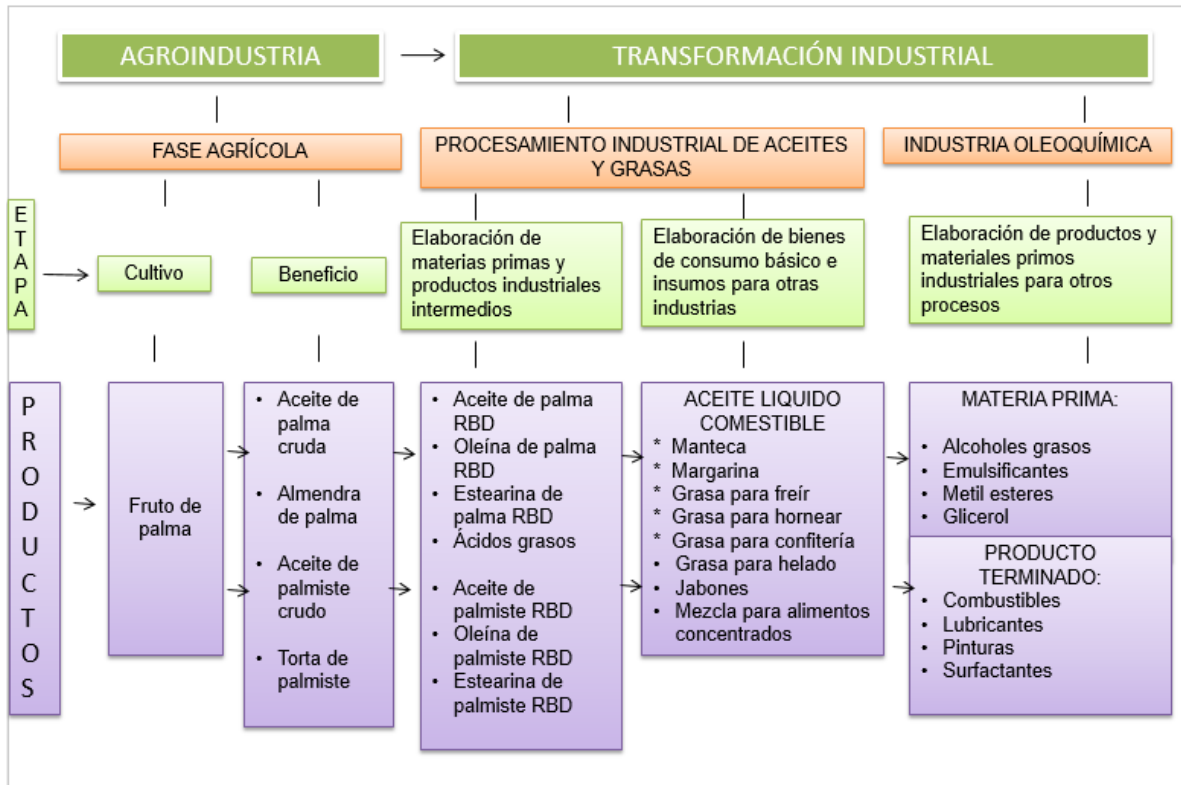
AGROINDUSTRIA

TRANSFORMACIÓN INDUSTRIAL

FASE AGRÍCOLA

PROCESAMIENTO INDUSTRIAL DE ACEITES Y GRASAS

INDUSTRIA OLEOQUÍMICA

ETAPA

Cultivo

Beneficio

Elaboración de materias primas y productos industriales intermedios

Elaboración de bienes de consumo básico e insumos para otras industrias

Elaboración de productos y materiales primos industriales para otros procesos

PRODUCTOS

Fruto de palma

- Aceite de palma cruda
- Almendra de palma
- Aceite de palmiste crudo
- Torta de palmiste

- Aceite de palma RBD
- Oleína de palma RBD
- Estearina de palma RBD
- Ácidos grasos
- Aceite de palmiste RBD
- Oleína de palmiste RBD
- Estearina de palmiste RBD

ACEITE LIQUIDO COMESTIBLE
* Manteca
* Margarina
* Grasa para freír
* Grasa para hornear
* Grasa para confitería
- Grasa para helado
- Jabones
- Mezcla para alimentos concentrados

MATERIA PRIMA:
- Alcoholes grasos
- Emulsificantes
- Metil esteres
- Glicerol

PRODUCTO TERMINADO:
- Combustibles
- Lubricantes
- Pinturas
- Surfactantes